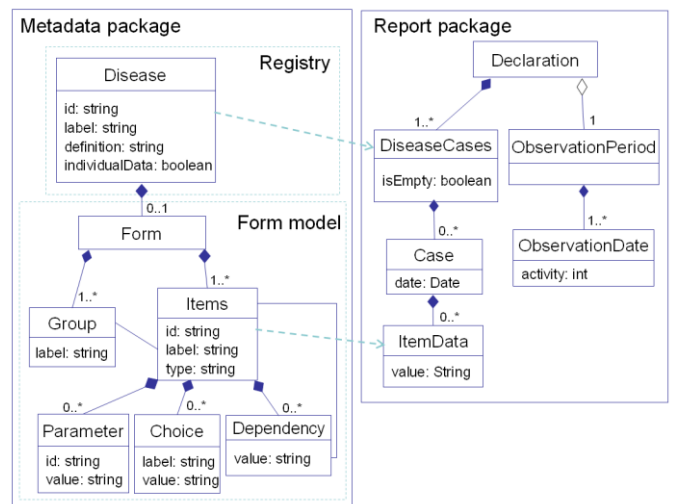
Metadata package

Registry

Disease

id: string
label: string
definition: string
individualData: boolean

0..1

Form model

Form

1..*

1..*

Group

label: string

Items

id: string
label: string
type: string

0..*

0..*

0..*

Parameter

id: string
value: string

Choice

label: string
value: string

Dependency

value: string

Report package

Declaration

1..*

1

DiseaseCases

isEmpty: boolean

ObservationPeriod

0..*

1..*

Case

date: Date

ObservationDate

activity: int

0..*

ItemData

value: String